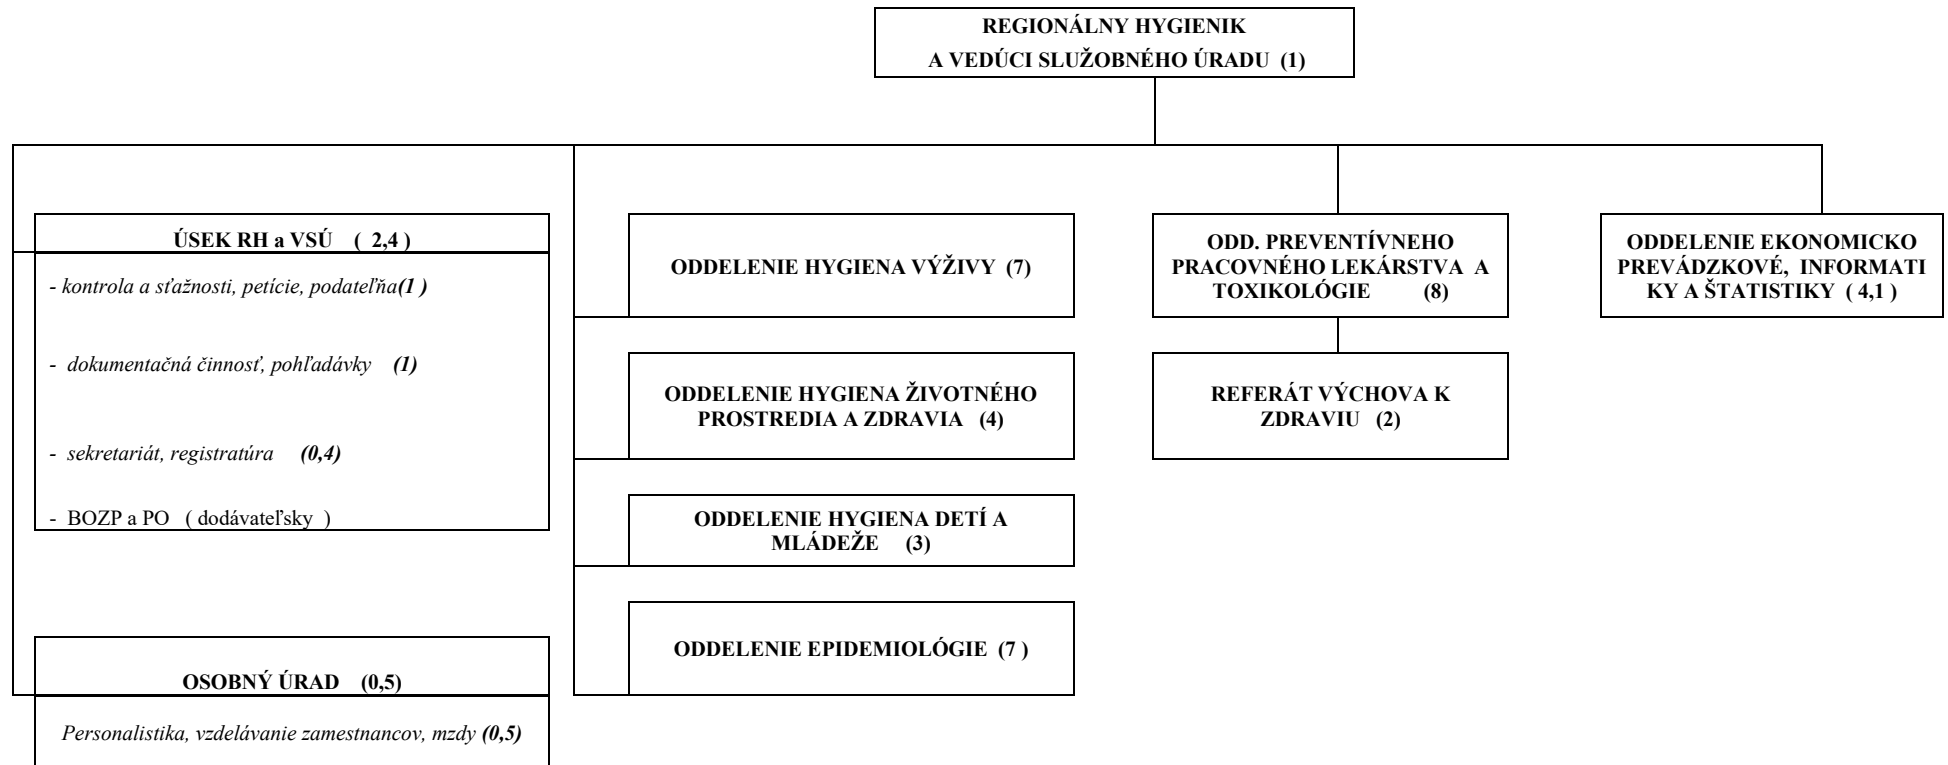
REGIONÁLNY HYGIENIK
A VEDÚCI SLUŽOBNÉHO ÚRADU (1)

ÚSEK RH a VSÚ ( 2,4 )

- kontrola a sťažnosti, petície, podateľňa(1 )

- dokumentačná činnosť, pohľadávky (1)

- sekretariát, registratúra (0,4)

- BOZP a PO ( dodávateľsky )

OSOBNÝ ÚRAD (0,5)

Personalistika, vzdelávanie zamestnancov, mzdy (0,5)

ODDELENIE HYGIENA VÝŽIVY (7)

ODDELENIE HYGIENA ŽIVOTNÉHO PROSTREDIA A ZDRAVIA (4)

ODDELENIE HYGIENA DETÍ A MLÁDEŽE (3)

ODDELENIE EPIDEMIOLÓGIE (7 )

ODD. PREVENTÍVNEHO PRACOVNÉHO LEKÁRSTVA A TOXIKOLÓGIE (8)

REFERÁT VÝCHOVA K ZDRAVIU (2)

ODDELENIE EKONOMICKO PREVÁDZKOVÉ, INFORMATIKY A ŠTATISTIKY ( 4,1 )